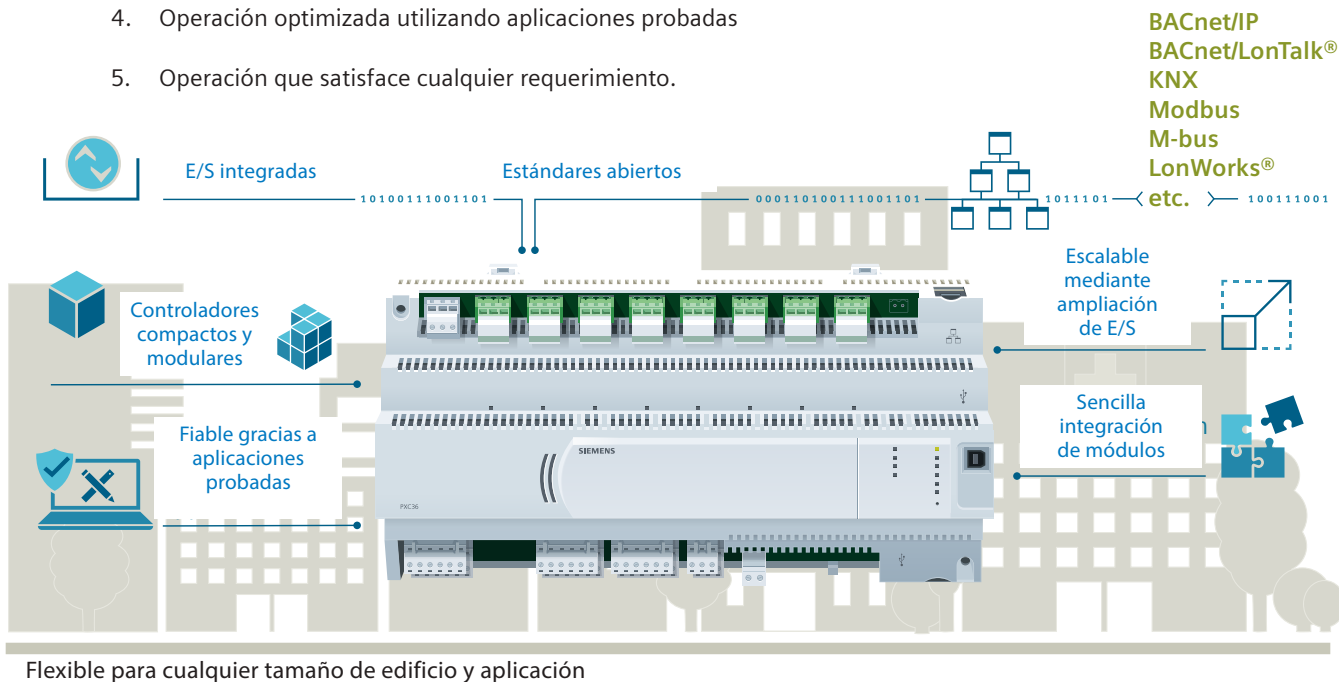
4. Operación optimizada utilizando aplicaciones probadas

5. Operación que satisface cualquier requerimiento.

BACnet/IP
BACnet/LonTalk®
KNX
Modbus
M-bus
LonWorks®
etc.

E/S integradas

Estándares abiertos

10100111001101

0001101001110011101

1011101

100111001

Escalable mediante ampliación de E/S

Controladores compactos y modulares

Sencilla integración de módulos

Fiable gracias a aplicaciones probadas

SIEMENS

PXC36

Flexible para cualquier tamaño de edificio y aplicación